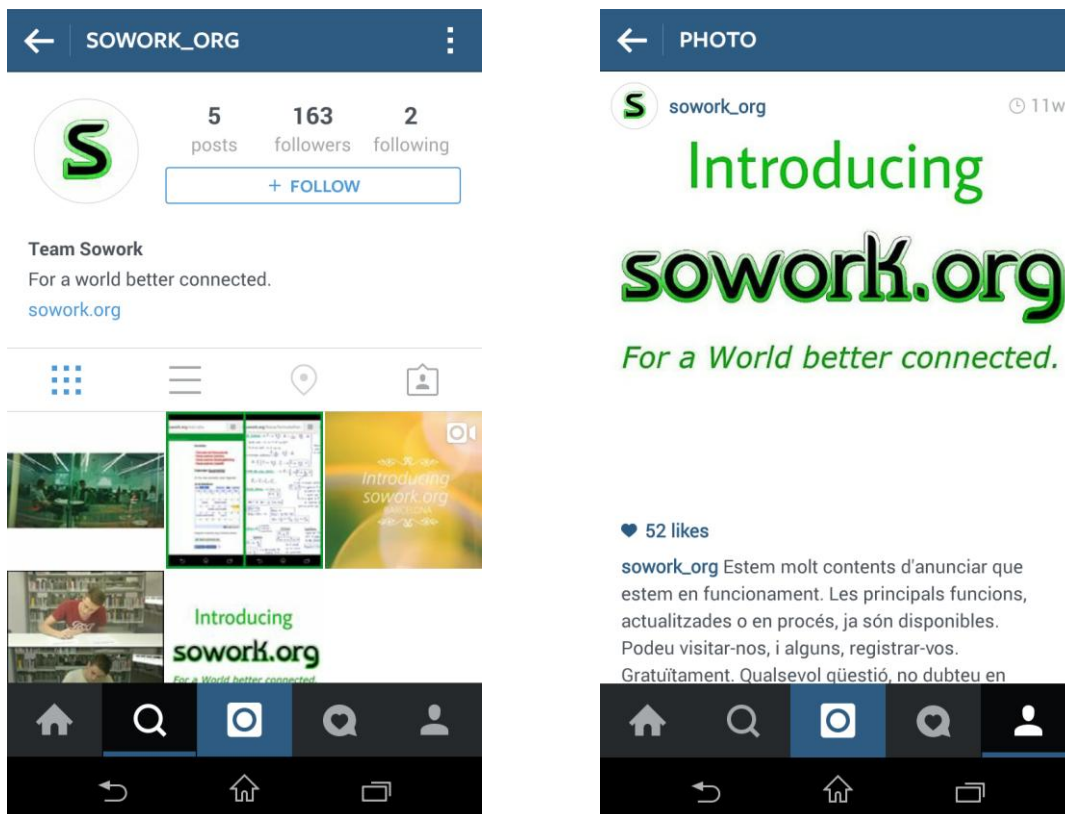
SOWORK_ORG

S

5 posts

163 followers

2 following

+ FOLLOW

Team Sowork
For a world better connected.
sowork.org

Introducing sowork.org
BARCELONA

Introducing
sowork.org
For a World better connected.

PHOTO

S sowork_org 11w

Introducing
sowork.org
For a World better connected.

52 likes

sowork_org Estem molt contents d'anunciar que estem en funcionament. Les principals funcions, actualitzades o en procés, ja són disponibles. Podeu visitar-nos, i alguns, registrar-vos. Gratuïtament. Qualsevol qüestió, no dubteu en